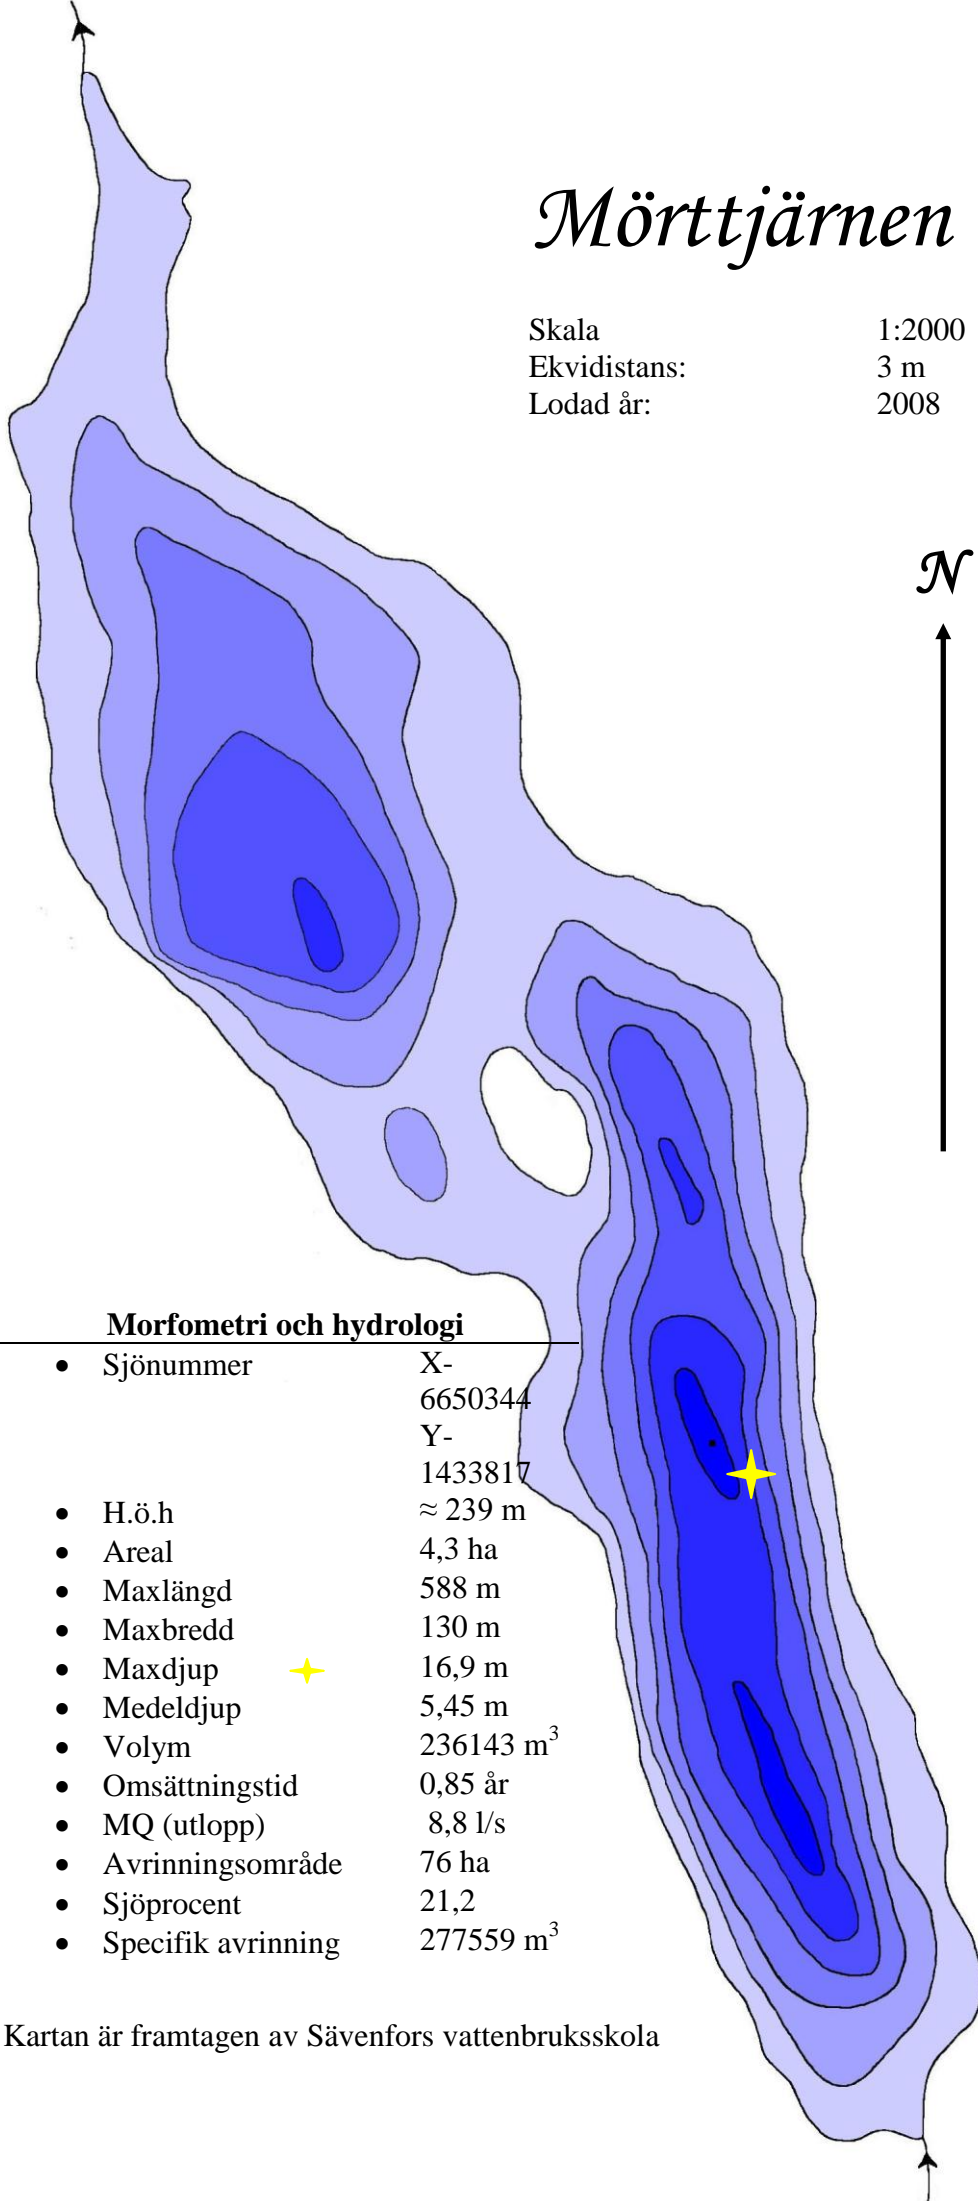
Mörttjärnen

Skala 1:2000
Ekvidistans: 3 m
Lodad år: 2008

N

Morfometri och hydrologi

| | |
|---|---|
| • Sjönummer | X-6650344 Y-1433817 |
| • H.ö.h | ≈ 239 m |
| • Areal | 4,3 ha |
| • Maxlängd | 588 m |
| • Maxbredd | 130 m |
| • Maxdjup | 16,9 m |
| • Medeldjup | 5,45 m |
| • Volym | 236143 $m^3$ |
| • Omsättningstid | 0,85 år |
| • MQ (utlopp) | 8,8 l/s |
| • Avrinningsområde | 76 ha |
| • Sjöprocent | 21,2 |
| • Specifik avrinning | 277559 $m^3$ |

Kartan är framtagen av Sävenfors vattenbruksskola